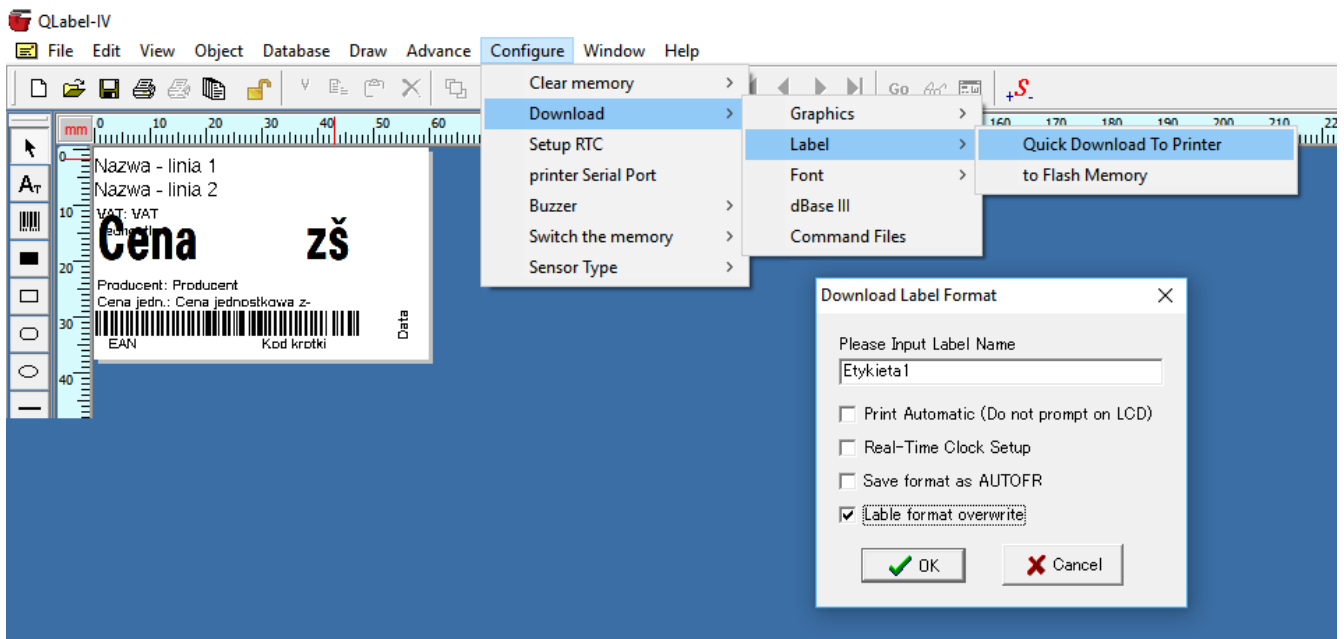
QLabel-IV

File Edit View Object Database Draw Advance Configure Window Help

Go

mm 0 10 20 30 40 50 60 160 170 180 190 200 210 22

0 10 20 30 40

Nazwa - linia 1
Nazwa - linia 2
VAT: VAT
Cena zš
Producent: Producent
Cena jedn.: Cena jednostkowa z-
EAN Kod krotki Data

Clear memory
Download
Setup RTC
printer Serial Port
Buzzer
Switch the memory
Sensor Type

Graphics
Label
Font
dBase III
Command Files

Quick Download To Printer
to Flash Memory

Download Label Format

Please Input Label Name
Etykieta1
Print Automatic (Do not prompt on LCD)
Real-Time Clock Setup
Save format as AUTOFR
Lable format overwrite
OK
Cancel